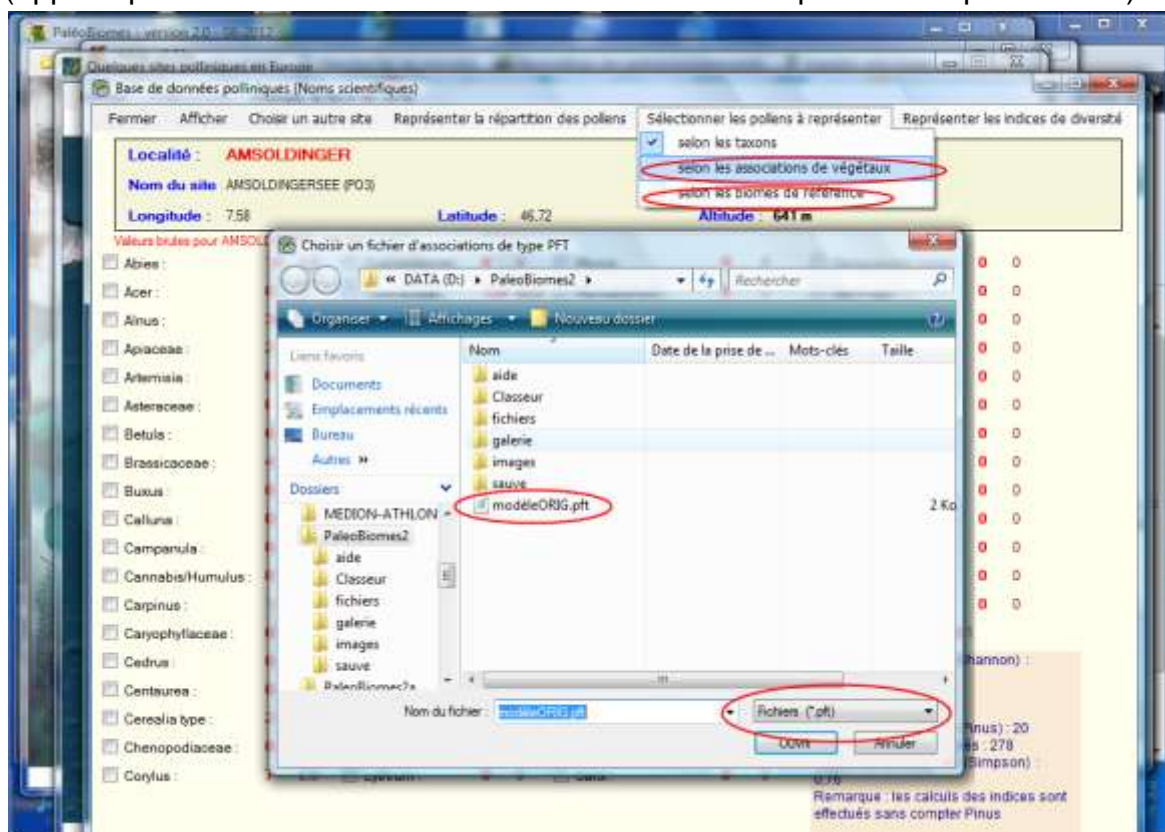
PaleoBiomes - version 2.0 - 06-2012

Quelques sites polliniques en Europe

Base de données polliniques (Noms scientifiques)

Fermer Afficher Choisir un autre site Représenter la répartition des pollens Sélectionner les pollens à représenter Représenter les indices de diversité

selon les taxons
selon les associations de végétaux
selon les biomes de référence

Localité : AMSOLDINGER
Nom du site AMSOLDINGERSEE (P03)
Longitude : 7.58 Latitude : 46.72 Altitude : 641 m

Valeurs brutes pour AMSOL

Abies :
Acer :
Alnus :
Apiaceae :
Artemisia :
Asteraceae :
Betula :
Brassicaceae :
Buxus :
Calluna :
Campanula :
Cannabis/Humulus :
Carpinus :
Caryophyllaceae :
Cedrus :
Centaurea :
Cerealia type :
Chenopodiaceae :
Corylus :

Choisir un fichier d'associations de type PFT

« DATA (D:) ▸ PaleoBiomes2 ▸ Rechercher

Organiser Affichages Nouveau dossier

Liens favoris
Documents
Emplacements récents
Bureau
Autres »
Dossiers
MEDION-ATHLON
PaleoBiomes2
aide
Classeur
fichiers
galerie
images
sauve
PaleoBiomes2a

| Nom | Date de la prise de ... | Mots-clés | Taille |
|---|---|---|---|
| aide | | | |
| Classeur | | | |
| fichiers | | | |
| galerie | | | |
| images | | | |
| sauve | | | |
| modèleORIG.pft | | | 2 Ko |

Nom du fichier : modèleORIG.pft Fichiers (*.pft)
Ouvrir Annuler

0 0
0 0
0 0
0 0
0 0
0 0
0 0
0 0
0 0
0 0
0 0
0 0
0 0

hannon) :
inus) : 20
es : 278
Simpson) :
0.76
Remarque : les calculs des indices sont effectués sans compter Pinus